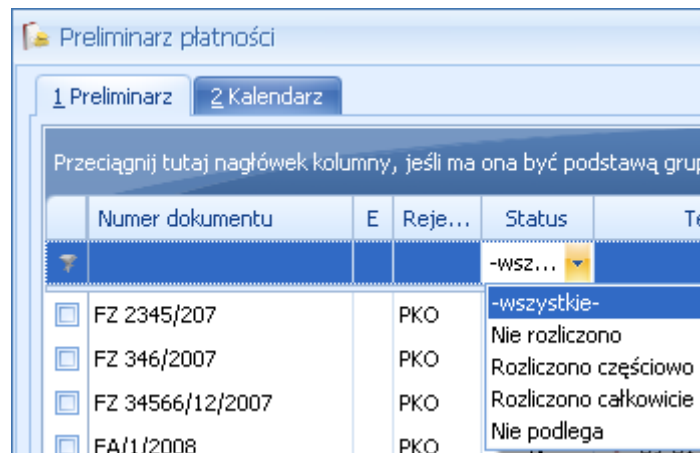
Preliminarz płatności

1 Preliminarz | 2 Kalendarz

Przeciągnij tutaj nagłówek kolumny, jeśli ma ona być podstawą gru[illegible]

| | Numer dokumentu | E | Reje... | Status | Te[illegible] |
|---|---|---|---|---|---|
| | | | | -wsz... | |
| | FZ 2345/207 | | PKO | | |
| | FZ 346/2007 | | PKO | | |
| | FZ 34566/12/2007 | | PKO | | |
| | FA/1/2008 | | PKO | | |

-wszystkie-
Nie rozliczono
Rozliczono częściowo
Rozliczono całkowicie
Nie podlega